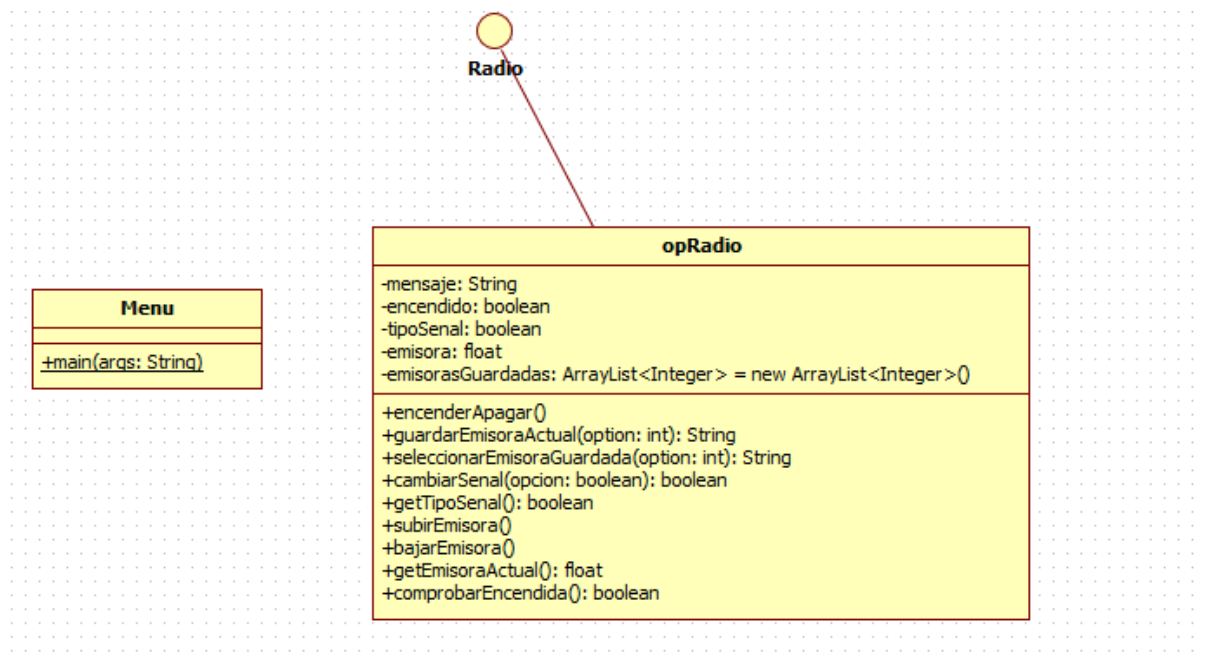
Radio

Menu

+main(args: String)

opRadio

-mensaje: String
-encendido: boolean
-tipoSenal: boolean
-emisora: float
-emisorasGuardadas: ArrayList<Integer> = new ArrayList<Integer>()

+encenderApagar()
+guardarEmisoraActual(option: int): String
+seleccionarEmisoraGuardada(option: int): String
+cambiarSenal(opcion: boolean): boolean
+getTipoSenal(): boolean
+subirEmisora()
+bajarEmisora()
+getEmisoraActual(): float
+comprobarEncendida(): boolean